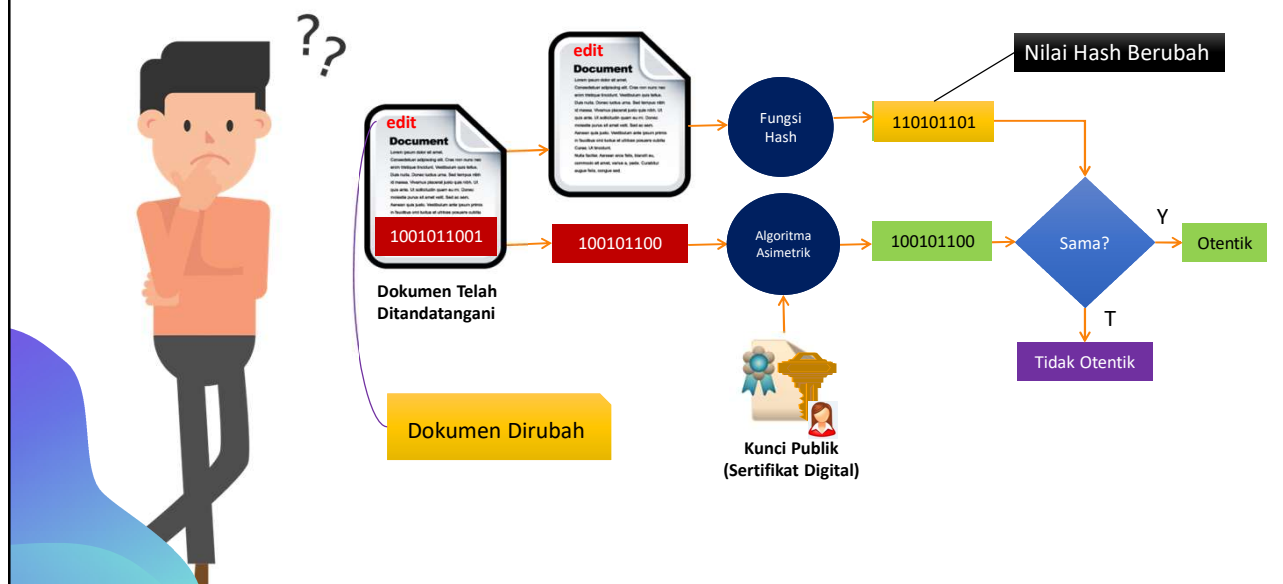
??

edit
Document

edit
Document

1001011001

Dokumen Telah Ditandatangani

Dokumen Dirubah

Fungsi Hash

Nilai Hash Berubah

110101101

100101100

Algoritma Asimetrik

100101100

Sama?

Y

Otentik

T

Tidak Otentik

Kunci Publik (Sertifikat Digital)